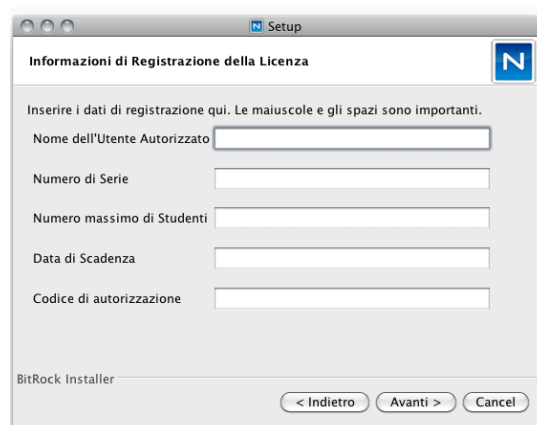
Setup

Informazioni di Registrazione della Licenza

N

Inserire i dati di registrazione qui. Le maiuscole e gli spazi sono importanti.

Nome dell'Utente Autorizzato

Numero di Serie

Numero massimo di Studenti

Data di Scadenza

Codice di autorizzazione

BitRock Installer

< Indietro

Avanti >

Cancel